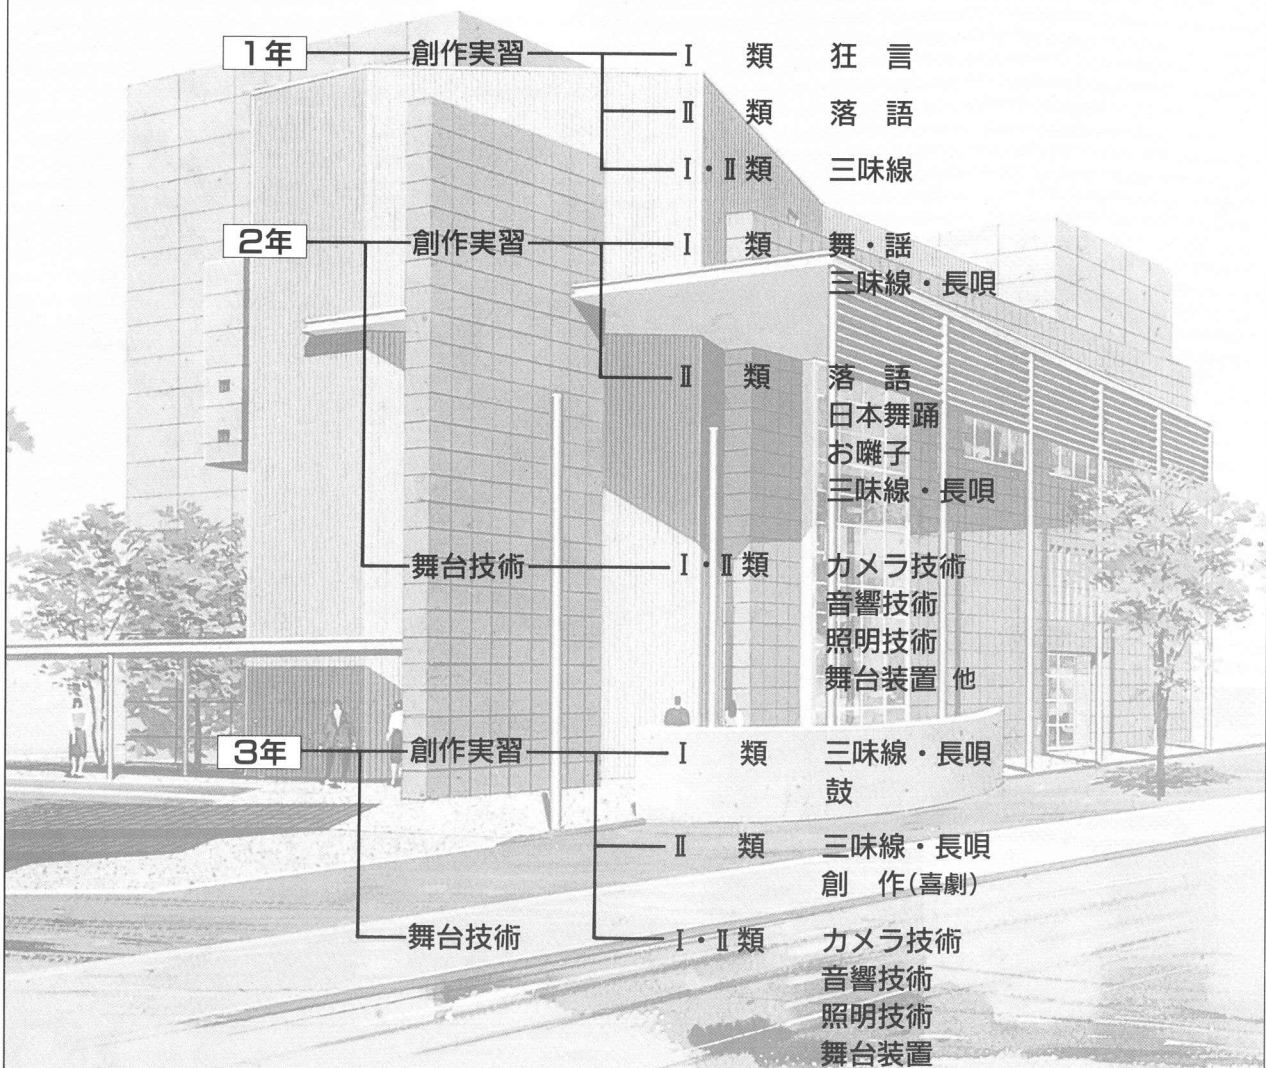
1年 創作実習
Ⅰ 類 狂 言
Ⅱ 類 落 語
Ⅰ・Ⅱ類 三味線

2年 創作実習
Ⅰ 類 舞・謡
三味線・長唄
Ⅱ 類 落 語
日本舞踊
お囃子
三味線・長唄

舞台技術
Ⅰ・Ⅱ類 カメラ技術
音響技術
照明技術
舞台装置 他

3年 創作実習
Ⅰ 類 三味線・長唄
鼓
Ⅱ 類 三味線・長唄
創 作(喜劇)

舞台技術
Ⅰ・Ⅱ類 カメラ技術
音響技術
照明技術
舞台装置